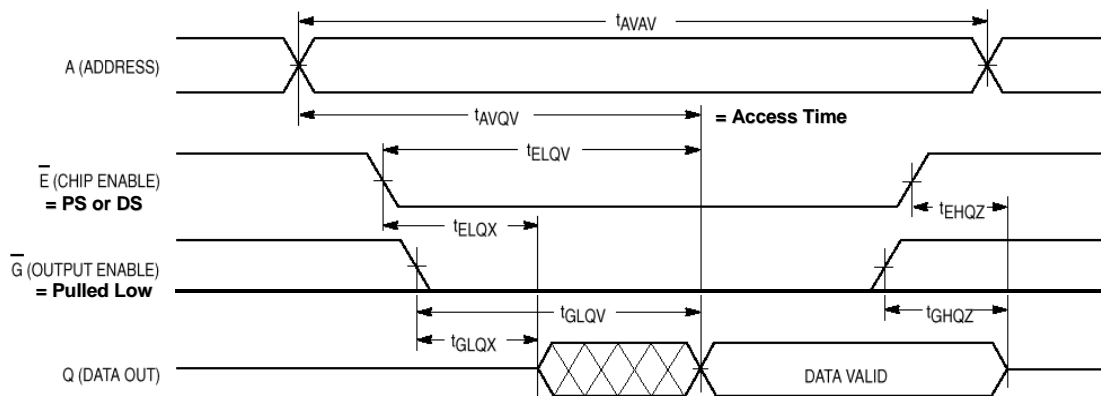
$t_{AVAV}$

A (ADDRESS)

$t_{AVQV}$

= Access Time

$t_{ELQV}$

$\overline{E}$ (CHIP ENABLE)
= PS or DS

$t_{EHQZ}$

$t_{ELQX}$

$\overline{G}$ (OUTPUT ENABLE)
= Pulled Low

$t_{GLQV}$

$t_{GHQZ}$

$t_{GLQX}$

Q (DATA OUT)

DATA VALID